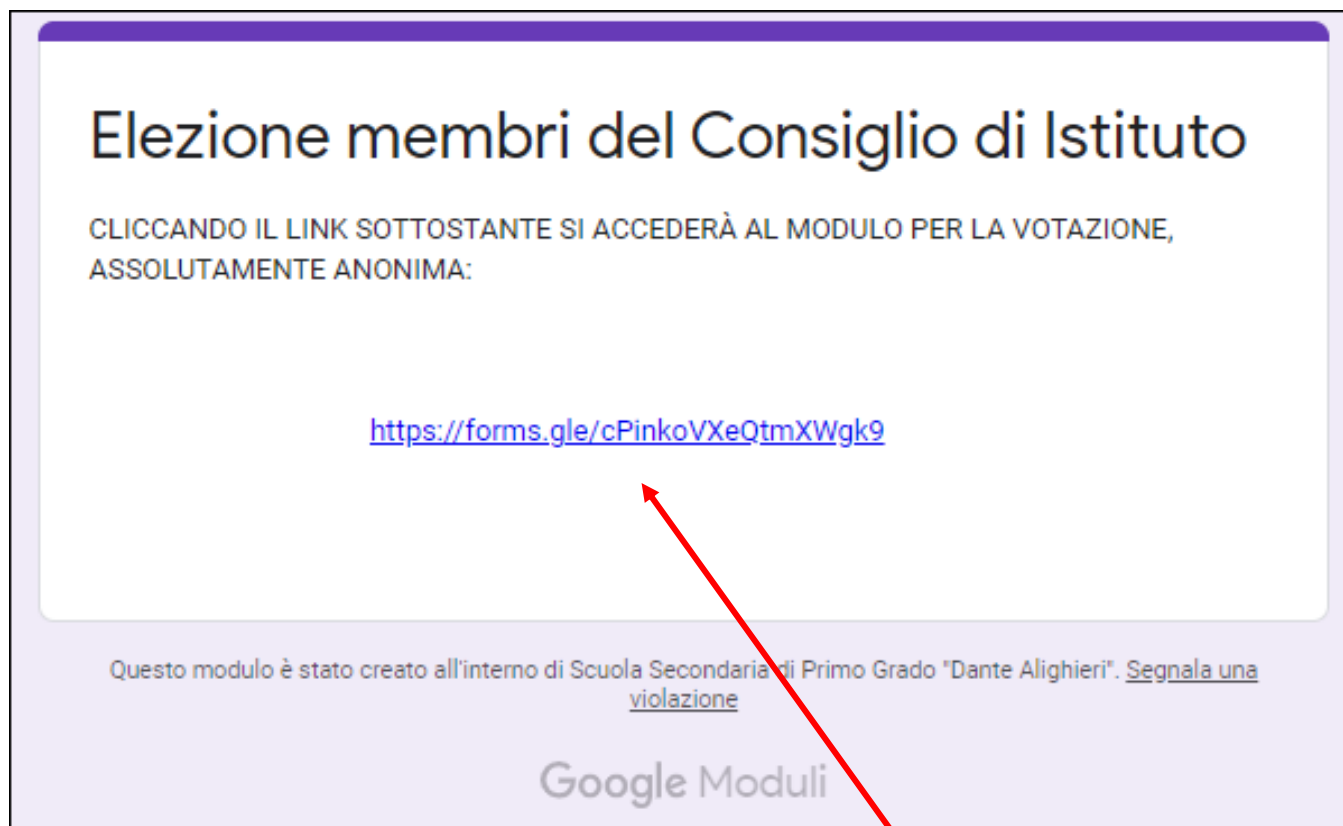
Elezione membri del Consiglio di Istituto

CLICCANDO IL LINK SOTTOSTANTE SI ACCEDERÀ AL MODULO PER LA VOTAZIONE, ASSOLUTAMENTE ANONIMA:

https://forms.gle/cPinkoVXeQtmXWgk9

Questo modulo è stato creato all'interno di Scuola Secondaria di Primo Grado "Dante Alighieri". Segnala una violazione

Google Moduli